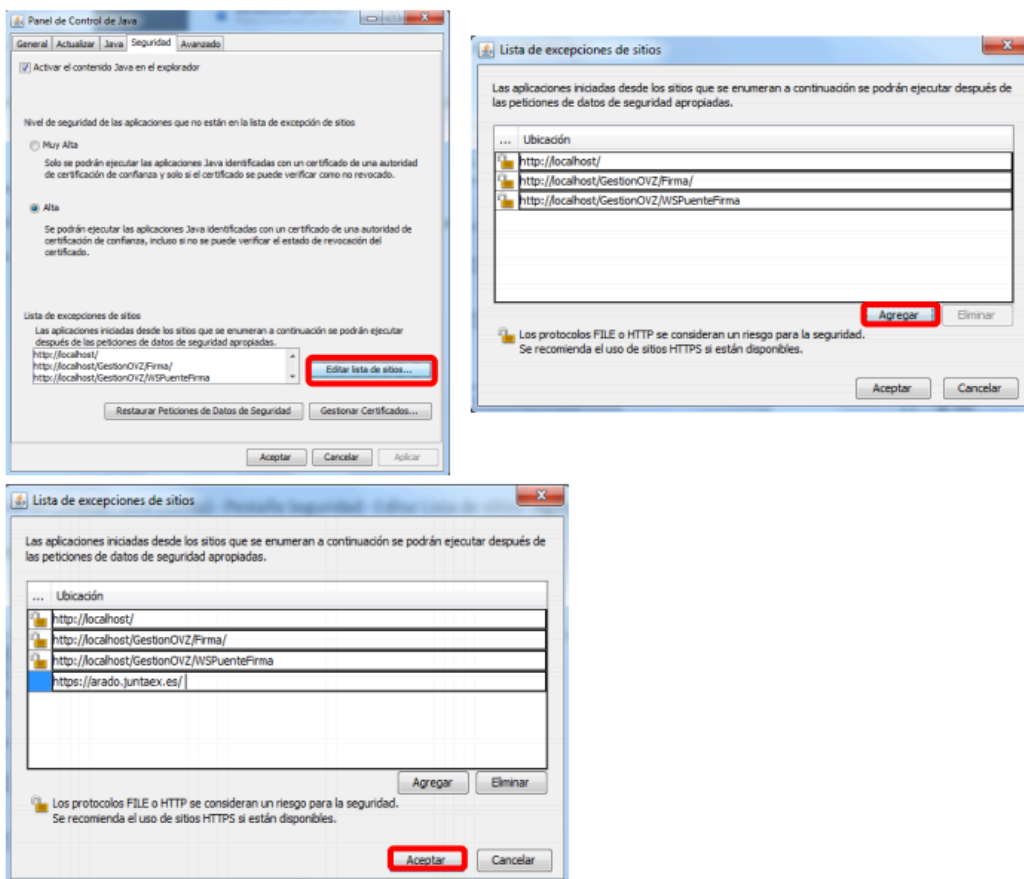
Panel de Control de Java

General | Actualizar | Java | Seguridad | Avanzado

Activar el contenido Java en el explorador

Nivel de seguridad de las aplicaciones que no están en la lista de excepción de sitios

Muy Alta

Solo se podrán ejecutar las aplicaciones Java identificadas con un certificado de una autoridad de certificación de confianza y solo si el certificado se puede verificar como no revocado.

Alta

Se podrán ejecutar las aplicaciones Java identificadas con un certificado de una autoridad de certificación de confianza, incluso si no se puede verificar el estado de revocación del certificado.

Lista de excepciones de sitios

Las aplicaciones iniciadas desde los sitios que se enumeran a continuación se podrán ejecutar después de las peticiones de datos de seguridad apropiadas.

http://localhost/
http://localhost/GestionOVZ/Firma/
http://localhost/GestionOVZ/WSPuenteFirma

Editar lista de sitios...

Restaurar Peticiones de Datos de Seguridad

Gestionar Certificados...

Aceptar | Cancelar | Aplicar

Lista de excepciones de sitios

Las aplicaciones iniciadas desde los sitios que se enumeran a continuación se podrán ejecutar después de las peticiones de datos de seguridad apropiadas.

| ... | Ubicación |
|---|---|
| | http://localhost/ |
| | http://localhost/GestionOVZ/Firma/ |
| | http://localhost/GestionOVZ/WSPuenteFirma |

Agregar | Eliminar

Los protocolos FILE o HTTP se consideran un riesgo para la seguridad.
Se recomienda el uso de sitios HTTPS si están disponibles.

Aceptar | Cancelar

Lista de excepciones de sitios

Las aplicaciones iniciadas desde los sitios que se enumeran a continuación se podrán ejecutar después de las peticiones de datos de seguridad apropiadas.

| ... | Ubicación |
|---|---|
| | http://localhost/ |
| | http://localhost/GestionOVZ/Firma/ |
| | http://localhost/GestionOVZ/WSPuenteFirma |
| | https://arado.juntaex.es/ |

Agregar | Eliminar

Los protocolos FILE o HTTP se consideran un riesgo para la seguridad.
Se recomienda el uso de sitios HTTPS si están disponibles.

Aceptar | Cancelar